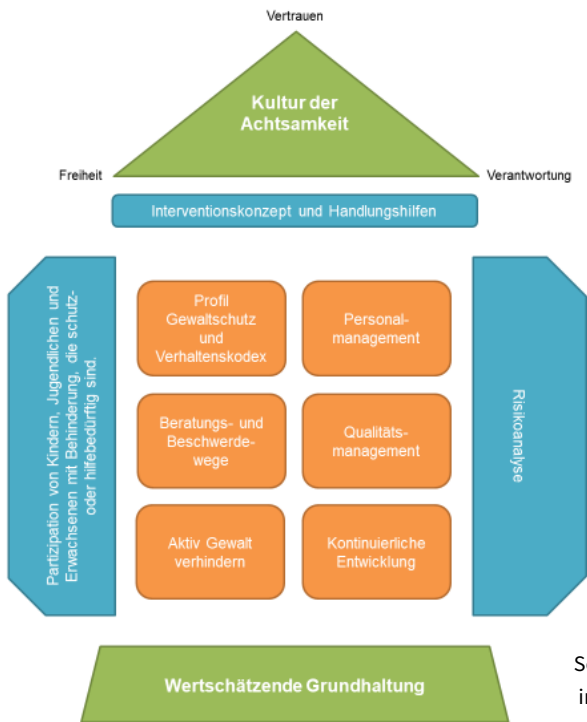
Vertrauen

Kultur der Achtsamkeit

Freiheit

Verantwortung

Interventionskonzept und Handlungshilfen

Partizipation von Kindern, Jugendlichen und Erwachsenen mit Behinderung, die schutz- oder hilfebedürftig sind.

Profil Gewaltschutz und Verhaltenskodex

Personalmanagement

Beratungs- und Beschwerdewege

Qualitätsmanagement

Aktiv Gewalt verhindern

Kontinuierliche Entwicklung

Risikoanalyse

Wertschätzende Grundhaltung

S
i